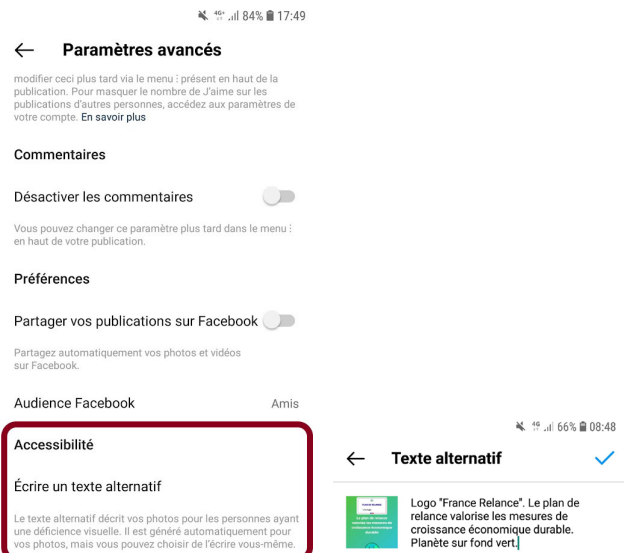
4G+ 84% 17:49

← Paramètres avancés

modifier ceci plus tard via le menu ⋮ présent en haut de la publication. Pour masquer le nombre de J'aime sur les publications d'autres personnes, accédez aux paramètres de votre compte. En savoir plus

Commentaires

Désactiver les commentaires

Vous pouvez changer ce paramètre plus tard dans le menu ⋮ en haut de votre publication.

Préférences

Partager vos publications sur Facebook

Partagez automatiquement vos photos et vidéos sur Facebook.

Audience Facebook

Amis

Accessibilité

Écrire un texte alternatif

Le texte alternatif décrit vos photos pour les personnes ayant une déficience visuelle. Il est généré automatiquement pour vos photos, mais vous pouvez choisir de l'écrire vous-même.

4G 66% 08:48

← Texte alternatif ✓

Logo "France Relance". Le plan de relance valorise les mesures de croissance économique durable. Planète sur fond vert.